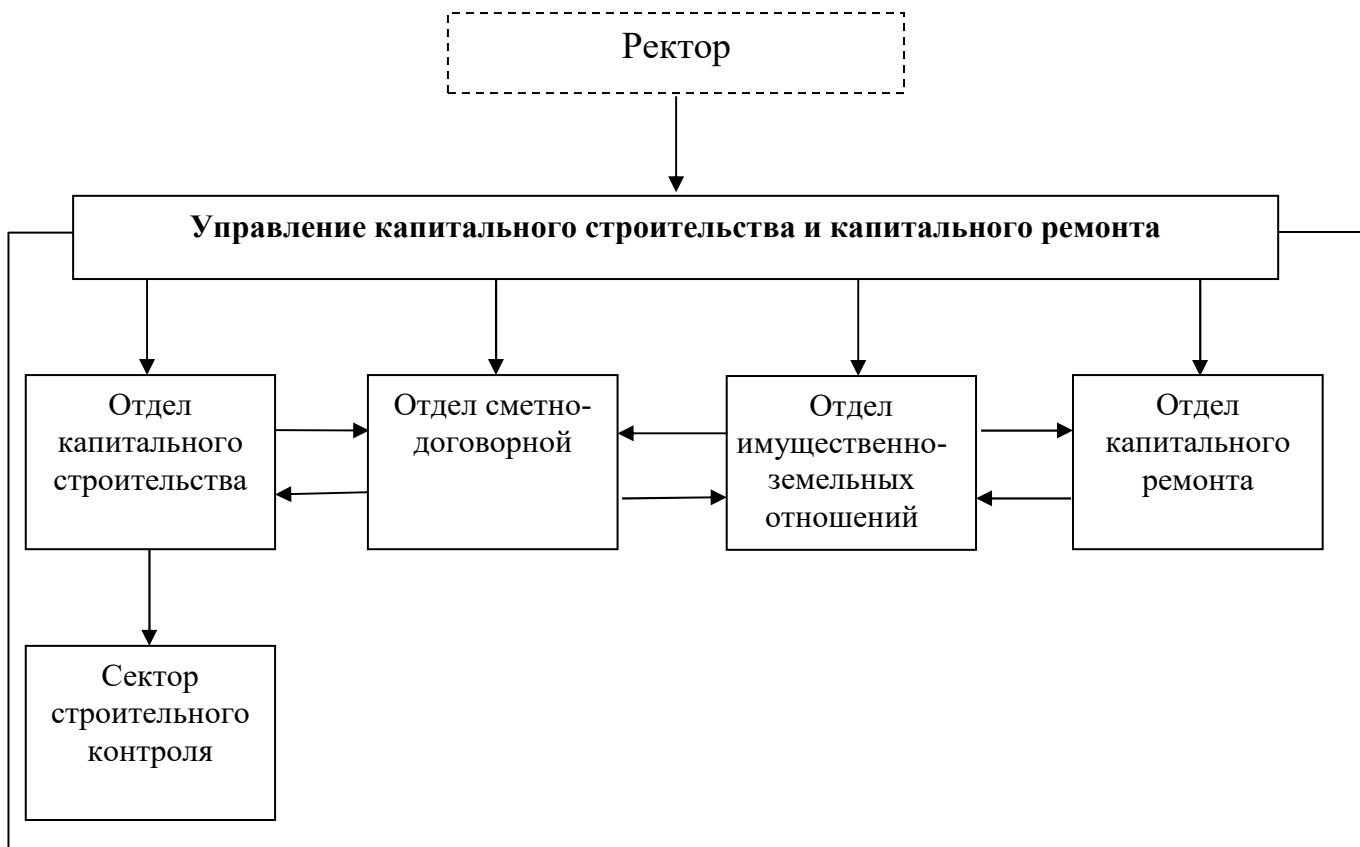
Ректор

Управление капитального строительства и капитального ремонта

Отдел капитального строительства

Отдел сметно-договорной

Отдел имущественно-земельных отношений

Отдел капитального ремонта

Сектор строительного контроля